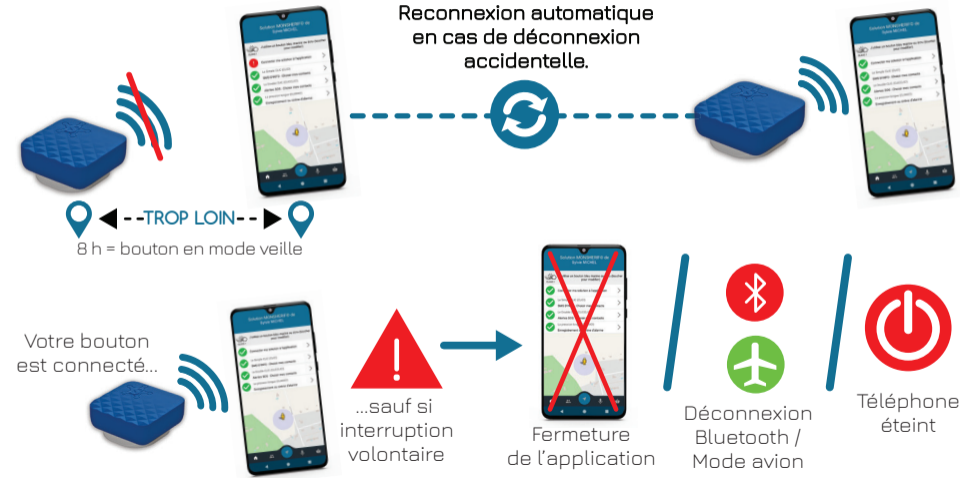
Reconnexion automatique en cas de déconnexion accidentelle.

TROP LOIN

8 h = bouton en mode veille

Votre bouton est connecté...

...sauf si interruption volontaire

Fermeture de l'application

Déconnexion Bluetooth / Mode avion

Téléphone éteint